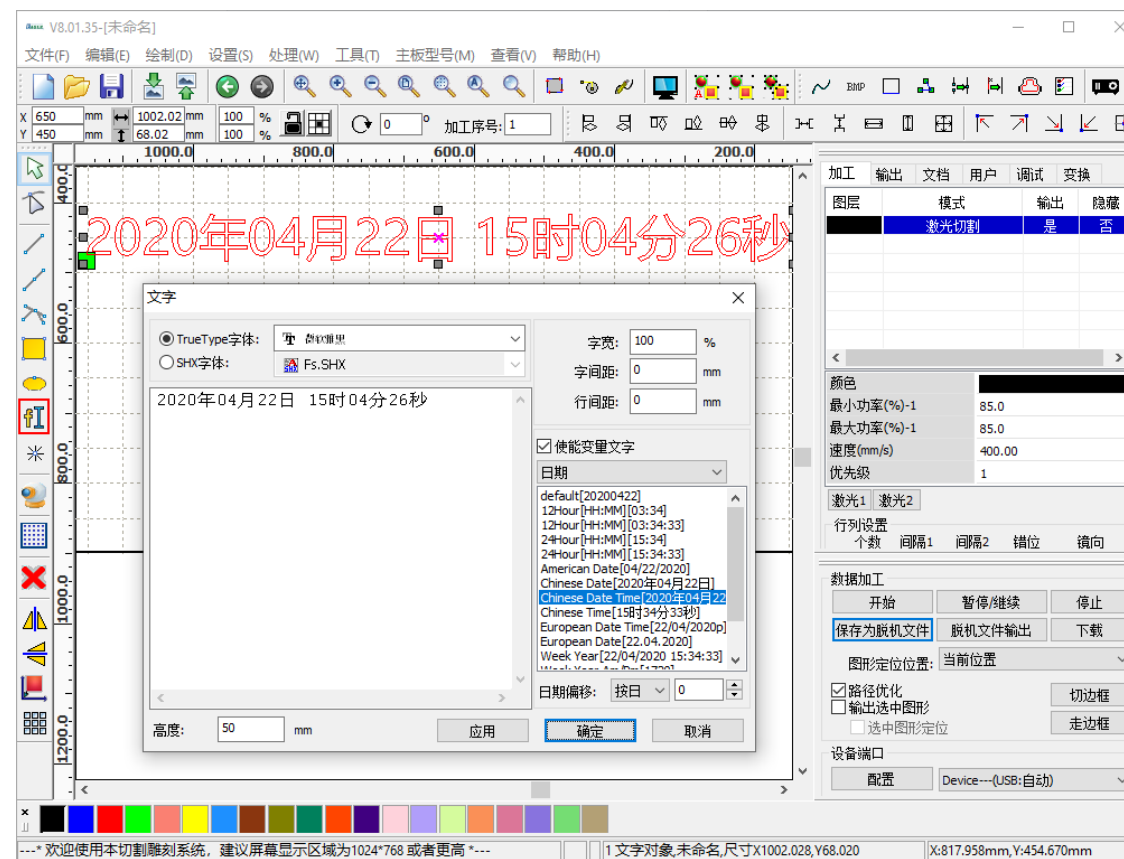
V8.01.35-[未命名]

文件(F) 编辑(E) 绘制(D) 设置(S) 处理(W) 工具(T) 主板型号(M) 查看(V) 帮助(H)

X 650 mm 1002.02 mm 100 %
Y 450 mm 68.02 mm 100 %
0 ° 加工序号: 1

1000.0 800.0 600.0 400.0 200.0

400.0 600.0 800.0 1000.0 1200.0

2020年04月22日 15时04分26秒

文字

TrueType字体: 微软雅黑
SHX字体: Fs.SHX

2020年04月22日 15时04分26秒

字宽: 100 %
字间距: 0 mm
行间距: 0 mm

使能变量文字
日期

default[20200422]
12Hour[HH:MM][03:34]
12Hour[HH:MM][03:34:33]
24Hour[HH:MM][15:34]
24Hour[HH:MM][15:34:33]
American Date[04/22/2020]
Chinese Date[2020年04月22日]
Chinese Date Time[2020年04月22
Chinese Time[15时34分33秒]
European Date Time[22/04/2020p]
European Date[22.04.2020]
Week Year[22/04/2020 15:34:33]

日期偏移: 按日 0

高度: 50 mm
应用 确定 取消

加工 输出 文档 用户 调试 变换

| 图层 | 模式 | 输出 | 隐藏 |
|---|---|---|---|
| | 激光切割 | 是 | 否 |

| 颜色 | |
|---|---|
| 最小功率(%)-1 | 85.0 |
| 最大功率(%)-1 | 85.0 |
| 速度(mm/s) | 400.00 |
| 优先级 | 1 |

激光1 激光2
行列设置
个数 间隔1 间隔2 错位 镜向

数据加工
开始 暂停/继续 停止
保存为脱机文件 脱机文件输出 下载
图形定位位置: 当前位置
路径优化 切边框
输出选中图形 走边框
选中图形定位

设备端口
配置 Device---(USB:自动)

---* 欢迎使用本切割雕刻系统，建议屏幕显示区域为1024*768 或者更高 *---
1 文字对象,未命名,尺寸X1002.028,Y68.020
X:817.958mm,Y:454.670mm